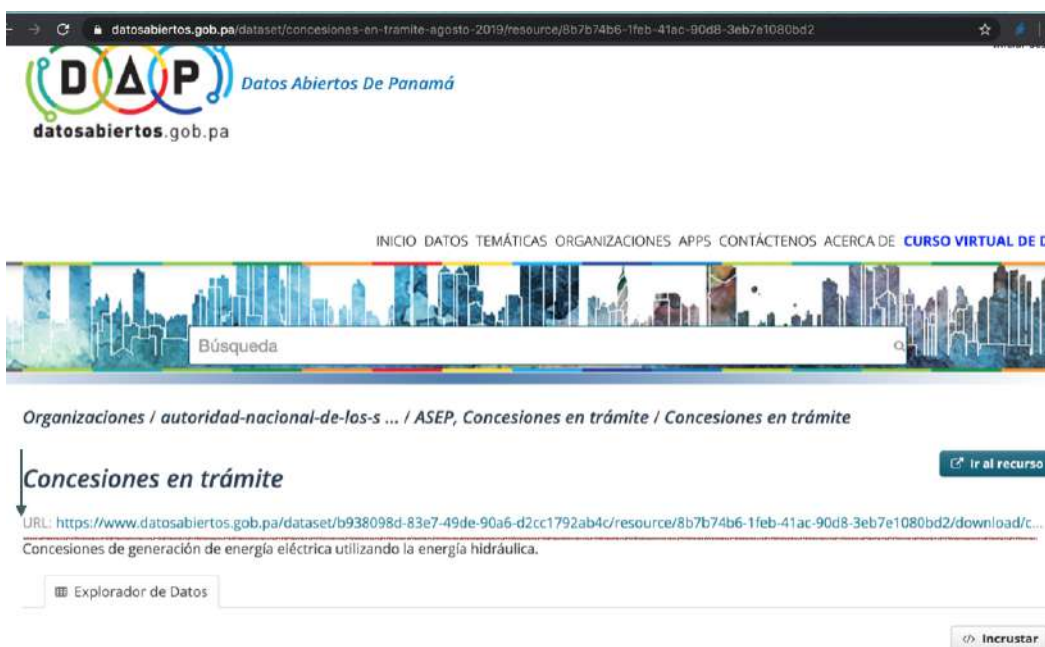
datosabiertos.gob.pa/dataset/concesiones-en-tramite-agosto-2019/resource/8b7b74b6-1feb-41ac-90d8-3eb7e1080bd2

DAP
Datos Abiertos De Panamá
datosabiertos.gob.pa

INICIO DATOS TEMÁTICAS ORGANIZACIONES APPS CONTÁCTENOS ACERCA DE CURSO VIRTUAL DE D

Búsqueda

Organizaciones / autoridad-nacional-de-los-s ... / ASEP, Concesiones en trámite / Concesiones en trámite

Ir al recurso

Concesiones en trámite

URL: https://www.datosabiertos.gob.pa/dataset/b938098d-83e7-49de-90a6-d2cc1792ab4c/resource/8b7b74b6-1feb-41ac-90d8-3eb7e1080bd2/download/c...

Concesiones de generación de energía eléctrica utilizando la energía hidráulica.

Explorador de Datos

Incrustar